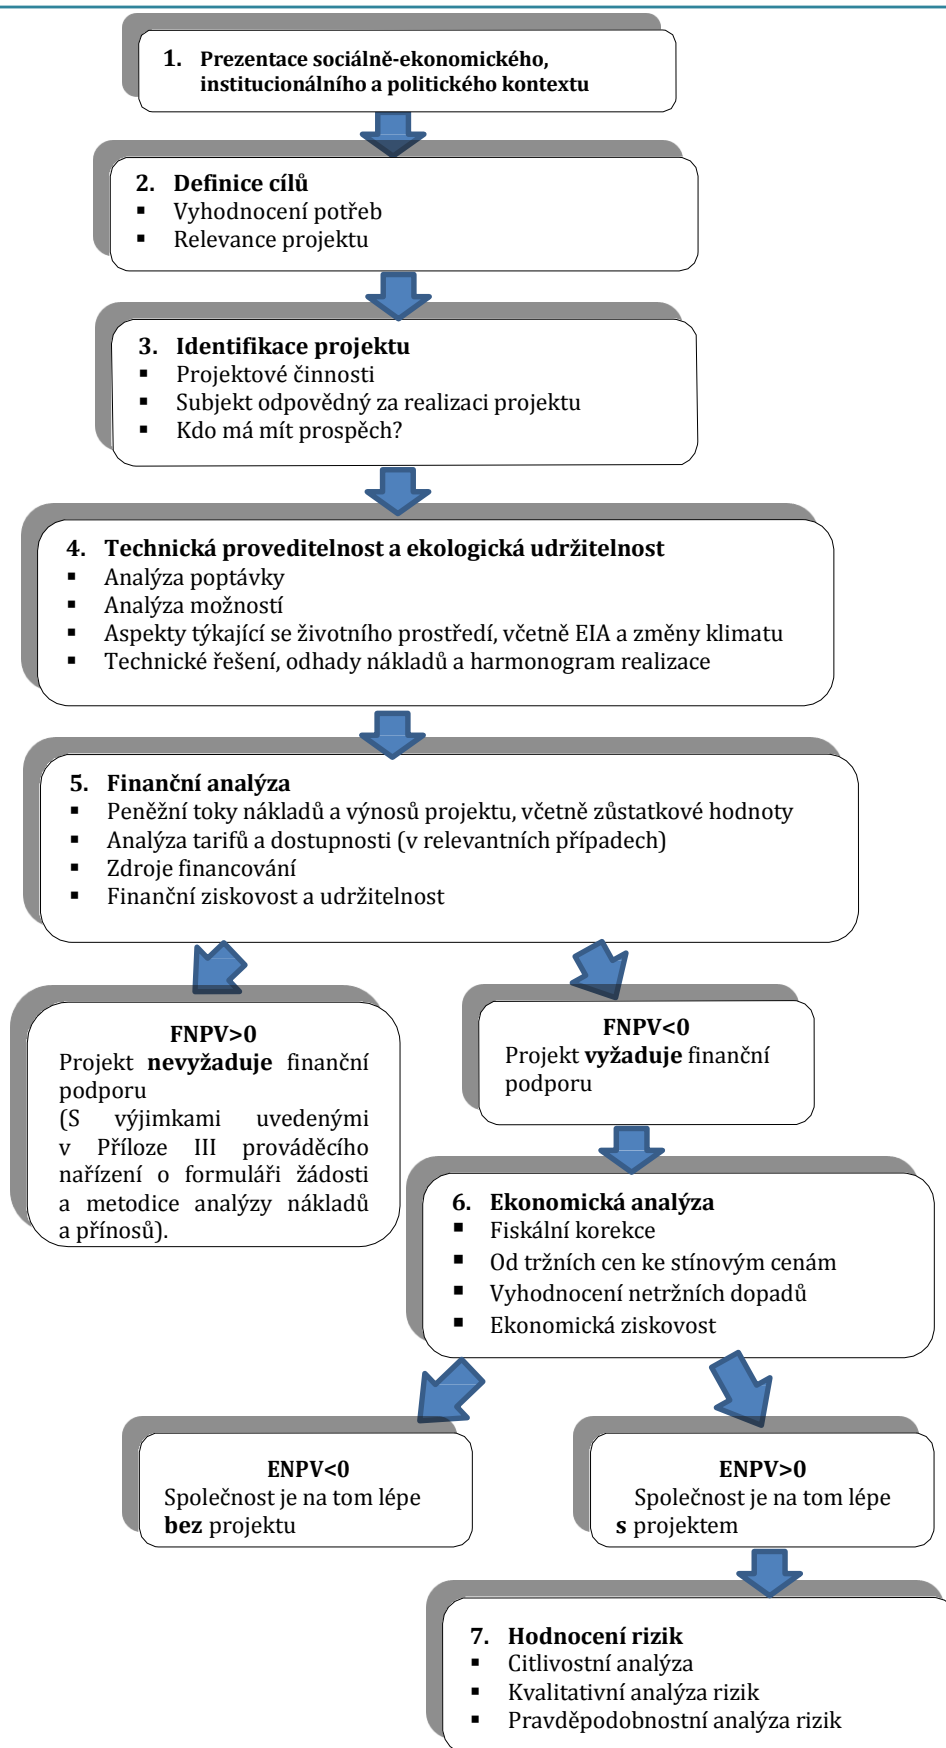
1. **Prezentace sociálně-ekonomického, institucionálního a politického kontextu**

2. **Definice cílů**
- Vyhodnocení potřeb
- Relevance projektu

3. **Identifikace projektu**
- Projektové činnosti
- Subjekt odpovědný za realizaci projektu
- Kdo má mít prospěch?

4. **Technická proveditelnost a ekologická udržitelnost**
- Analýza poptávky
- Analýza možností
- Aspekty týkající se životního prostředí, včetně EIA a změny klimatu
- Technické řešení, odhady nákladů a harmonogram realizace

5. **Finanční analýza**
- Peněžní toky nákladů a výnosů projektu, včetně zůstatkové hodnoty
- Analýza tarifů a dostupnosti (v relevantních případech)
- Zdroje financování
- Finanční ziskovost a udržitelnost

**FNPV>0**
Projekt **nevyžaduje** finanční podporu
(S výjimkami uvedenými v Příloze III prováděcího nařízení o formuláři žádosti a metodice analýzy nákladů a přínosů).

**FNPV<0**
Projekt **vyžaduje** finanční podporu

6. **Ekonomická analýza**
- Fiskální korekce
- Od tržních cen ke stínovým cenám
- Vyhodnocení netržních dopadů
- Ekonomická ziskovost

**ENPV<0**
Společnost je na tom lépe **bez** projektu

**ENPV>0**
Společnost je na tom lépe **s** projektem

7. **Hodnocení rizik**
- Citlivostní analýza
- Kvalitativní analýza rizik
- Pravděpodobnostní analýza rizik